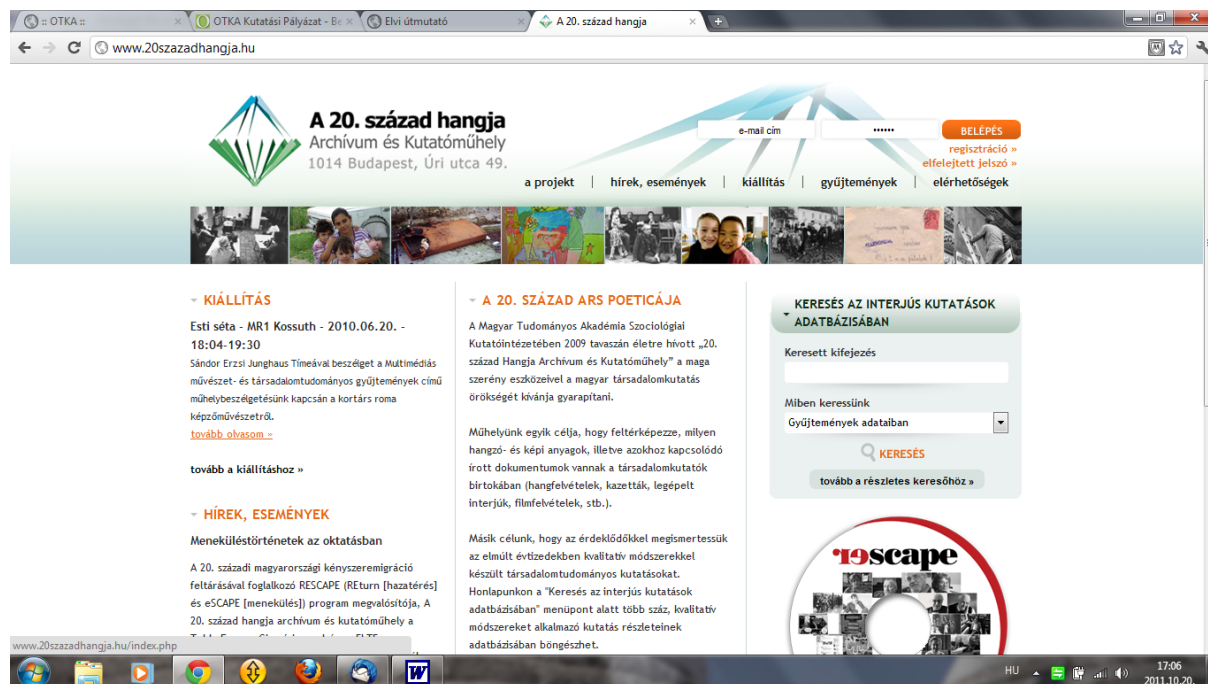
:: OTKA ::
OTKA Kutatási Pályázat - Be
Elvi útmutató
A 20. század hangja

www.20szazadhangja.hu

A 20. század hangja
Archívum és Kutatóműhely
1014 Budapest, Úri utca 49.

e-mail cím
••••••
BELÉPÉS
regisztráció »
elfelejtett jelszó »

a projekt | hírek, események | kiállítás | gyűjtemények | elérhetőségek

KIÁLLÍTÁS

Esti séta - MR1 Kossuth - 2010.06.20. - 18:04-19:30

Sándor Erzsi Junghaus Tímeával beszélget a Multimédiás művészet- és társadalomtudományos gyűjtemények című műhelybeszélgetésünk kapcsán a kortárs roma képzőművészetről.

tovább olvasom »

tovább a kiállításhoz »

HÍREK, ESEMÉNYEK

Meneküléstörténetek az oktatásban

A 20. századi magyarországi kényszeremigráció feltárásával foglalkozó RESCAPE (REturn [hazatérés] és eSCAPE [menekülés]) program megvalósítója, A 20. század hangja archívum és kutatóműhely a

A 20. SZÁZAD ARS POETICÁJA

A Magyar Tudományos Akadémia Szociológiai Kutatóintézetében 2009 tavaszán életre hívott „20. század Hangja Archívum és Kutatóműhely" a maga szerény eszközeivel a magyar társadalomkutatás örökségét kívánja gyarapítani.

Műhelyünk egyik célja, hogy feltérképezze, milyen hangzó- és képi anyagok, illetve azokhoz kapcsolódó írott dokumentumok vannak a társadalomkutatók birtokában (hangfelvételek, kazetták, legépelt interjúk, filmfelvételek, stb.).

Másik célunk, hogy az érdeklődőkkel megismertessük az elmúlt évtizedekben kvalitatív módszerekkel készült társadalomtudományos kutatásokat. Honlapunkon a "Keresés az interjús kutatások adatbázisában" menüpont alatt több száz, kvalitatív módszereket alkalmazó kutatás részleteinek adatbázisában böngészhet.

KERESÉS AZ INTERJÚS KUTATÁSOK ADATBÁZISÁBAN

Keresett kifejezés

Miben keressünk
Gyűjtemények adataiban

KERESÉS

tovább a részletes keresőhöz »

rescape

www.20szazadhangja.hu/index.php

HU
17:06
2011.10.20.